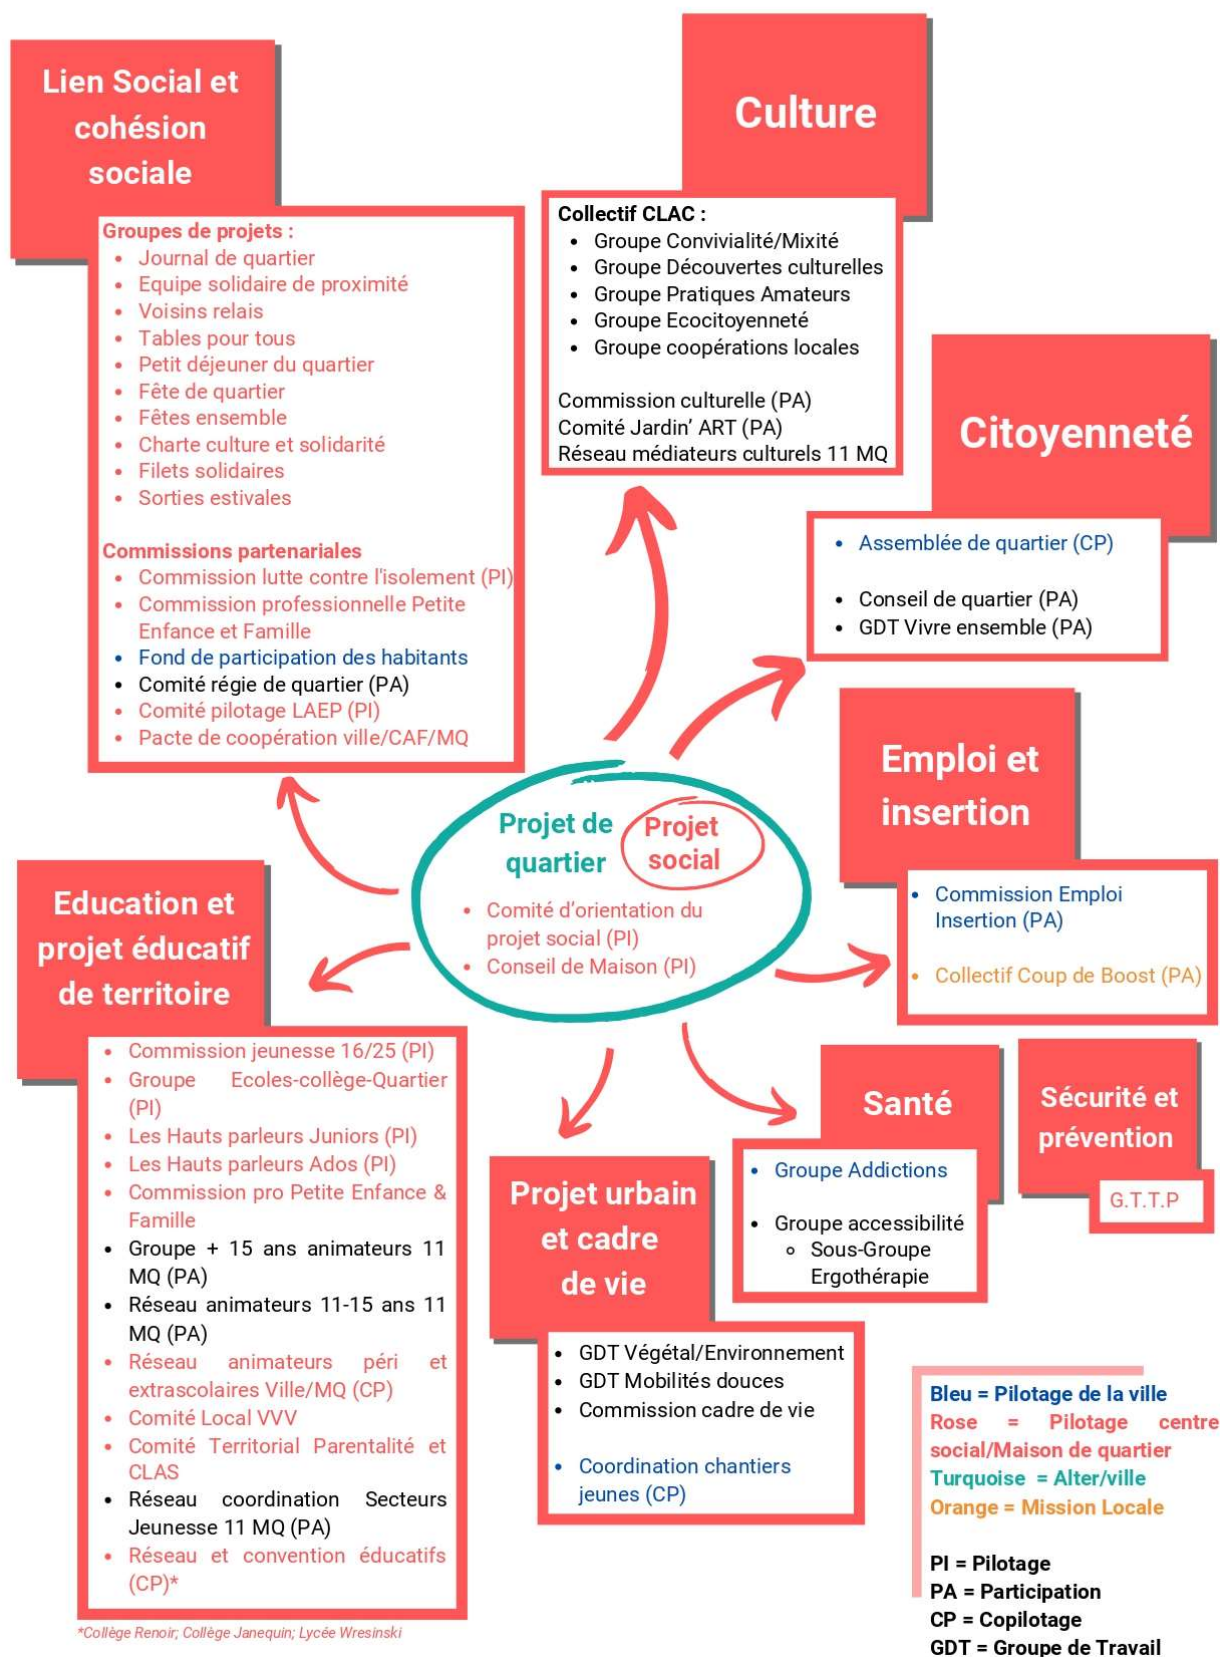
Lien Social et cohésion sociale

Groupes de projets :
- Journal de quartier
- Equipe solidaire de proximité
- Voisins relais
- Tables pour tous
- Petit déjeuner du quartier
- Fête de quartier
- Fêtes ensemble
- Charte culture et solidarité
- Filets solidaires
- Sorties estivales

Commissions partenariales
- Commission lutte contre l'isolement (PI)
- Commission professionnelle Petite Enfance et Famille
- Fond de participation des habitants
- Comité régie de quartier (PA)
- Comité pilotage LAEP (PI)
- Pacte de coopération ville/CAF/MQ

Culture

Collectif CLAC :
- Groupe Convivialité/Mixité
- Groupe Découvertes culturelles
- Groupe Pratiques Amateurs
- Groupe Ecocitoyenneté
- Groupe coopérations locales

Commission culturelle (PA)
Comité Jardin' ART (PA)
Réseau médiateurs culturels 11 MQ

Citoyenneté

- Assemblée de quartier (CP)

- Conseil de quartier (PA)
- GDT Vivre ensemble (PA)

Emploi et insertion

- Commission Emploi Insertion (PA)

- Collectif Coup de Boost (PA)

Projet de quartier
Projet social
- Comité d'orientation du projet social (PI)
- Conseil de Maison (PI)

Education et projet éducatif de territoire

- Commission jeunesse 16/25 (PI)
- Groupe Ecoles-collège-Quartier (PI)
- Les Hauts parleurs Juniors (PI)
- Les Hauts parleurs Ados (PI)
- Commission pro Petite Enfance & Famille
- Groupe + 15 ans animateurs 11 MQ (PA)
- Réseau animateurs 11-15 ans 11 MQ (PA)
- Réseau animateurs péri et extrascolaires Ville/MQ (CP)
- Comité Local VVV
- Comité Territorial Parentalité et CLAS
- Réseau coordination Secteurs Jeunesse 11 MQ (PA)
- Réseau et convention éducatifs (CP)*

*Collège Renoir; Collège Janequin; Lycée Wresinski

Santé

- Groupe Addictions

- Groupe accessibilité
  - Sous-Groupe Ergothérapie

Sécurité et prévention

G.T.T.P

Projet urbain et cadre de vie

- GDT Végétal/Environnement
- GDT Mobilités douces
- Commission cadre de vie

- Coordination chantiers jeunes (CP)

Bleu = Pilotage de la ville
Rose = Pilotage centre social/Maison de quartier
Turquoise = Alter/ville
Orange = Mission Locale

PI = Pilotage
PA = Participation
CP = Copilotage
GDT = Groupe de Travail